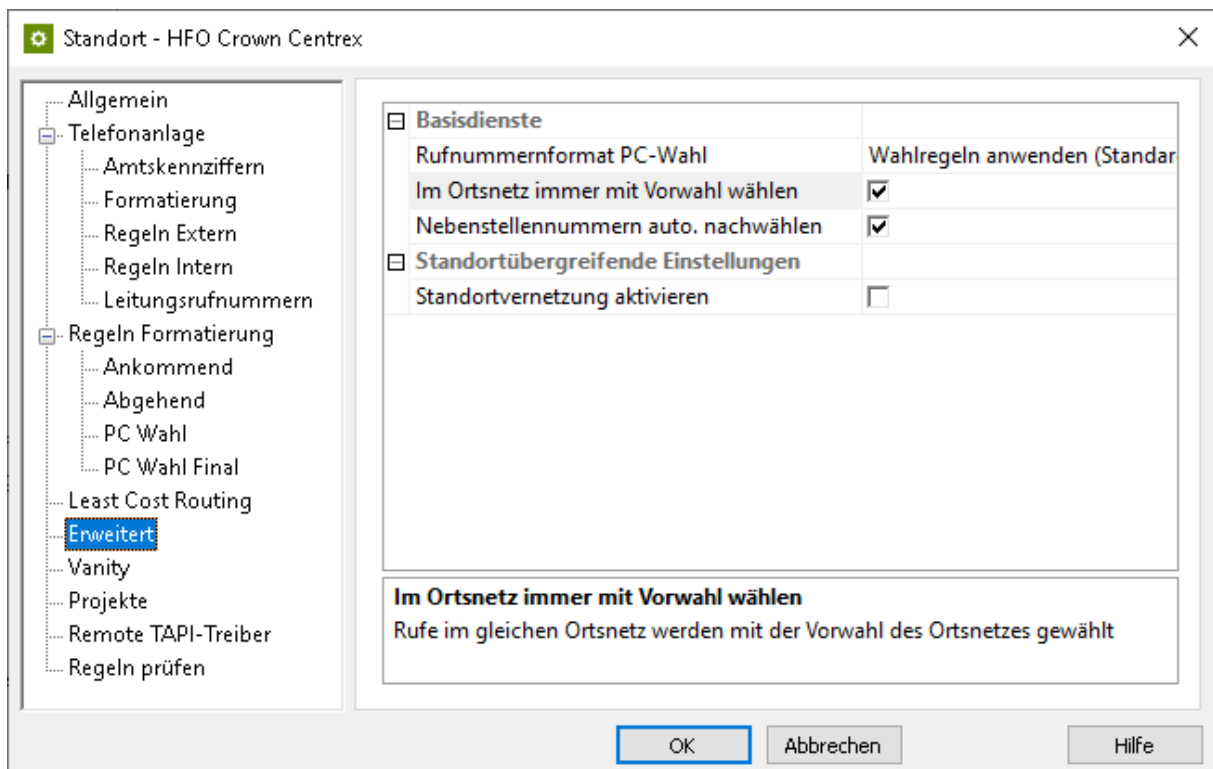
Standort - HFO Crown Centrex

Allgemein
Telefonanlage
Amtskennziffern
Formatierung
Regeln Extern
Regeln Intern
Leitungsrufnummern
Regeln Formatierung
Ankommend
Abgehend
PC Wahl
PC Wahl Final
Least Cost Routing
Erweitert
Vanity
Projekte
Remote TAPI-Treiber
Regeln prüfen

| | |
|---|---|
| Basisdienste | |
| Rufnummernformat PC-Wahl | Wahlregeln anwenden (Standar |
| Im Ortsnetz immer mit Vorwahl wählen | ☑ |
| Nebenstellennummern auto. nachwählen | ☑ |
| Standortübergreifende Einstellungen | |
| Standortvernetzung aktivieren | ☐ |

Im Ortsnetz immer mit Vorwahl wählen
Rufe im gleichen Ortsnetz werden mit der Vorwahl des Ortsnetzes gewählt

OK Abbrechen Hilfe